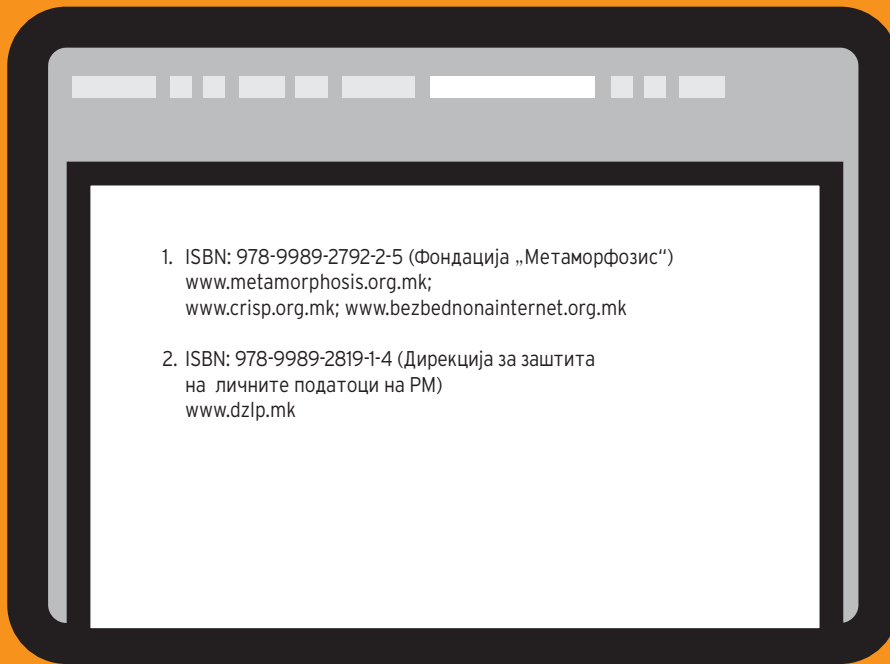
1. ISBN: 978-9989-2792-2-5 (Фондација „Метаморфозис“)
www.metamorphosis.org.mk;
www.crisp.org.mk; www.bezbednonainternet.org.mk

2. ISBN: 978-9989-2819-1-4 (Дирекција за заштита на личните податоци на РМ)
www.dzlp.mk